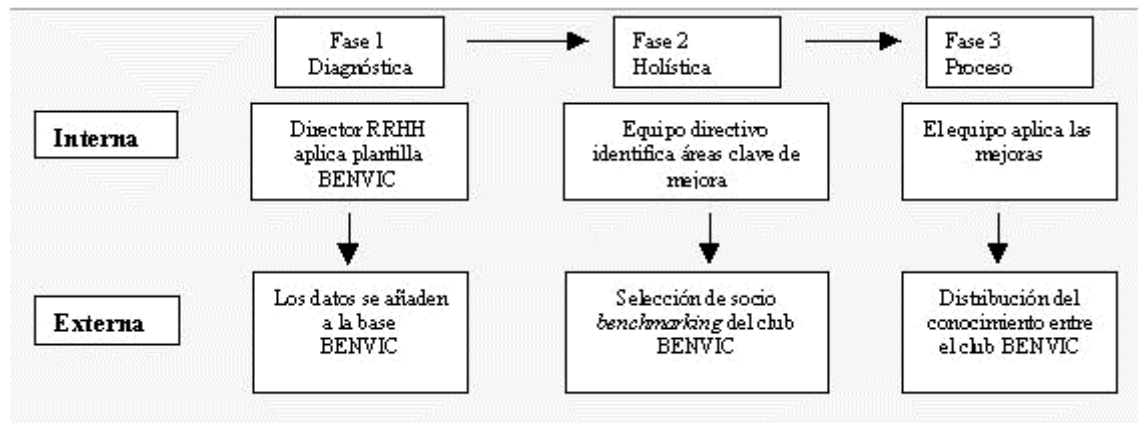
Fase 1
Diagnóstica

Fase 2
Holística

Fase 3
Proceso

Interna

Director RRHH aplica plantilla BENVIC

Equipo directivo identifica áreas clave de mejora

El equipo aplica las mejoras

Externa

Los datos se añaden a la base BENVIC

Selección de socio *benchmarking* del club BENVIC

Distribución del conocimiento entre el club BENVIC